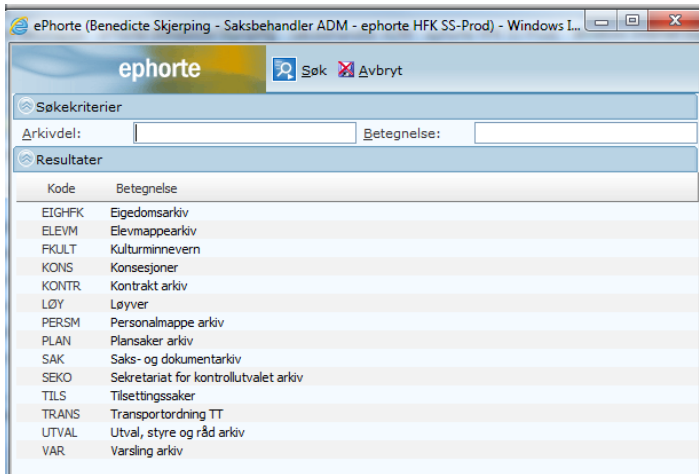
ePhorte (Benedicte Skjerping - Saksbehandler ADM - ephorte HFK SS-Prod) - Windows I...

ephorte

Søk Avbryt

Søkekriterier

Arkivdel:

Betegnelse:

Resultater

| Kode | Betegnelse |
|---|---|
| EIGHFK | Eigedomsarkiv |
| ELEVM | Elevmappearkiv |
| FKULT | Kulturminnevern |
| KONS | Konsesjoner |
| KONTR | Kontrakt arkiv |
| LØY | Løyver |
| PERSM | Personalmappe arkiv |
| PLAN | Plansaker arkiv |
| SAK | Saks- og dokumentarkiv |
| SEKO | Sekretariat for kontrollutvalet arkiv |
| TILS | Tilsettingssaker |
| TRANS | Transportordning TT |
| UTVAL | Utval, styre og råd arkiv |
| VAR | Varsling arkiv |